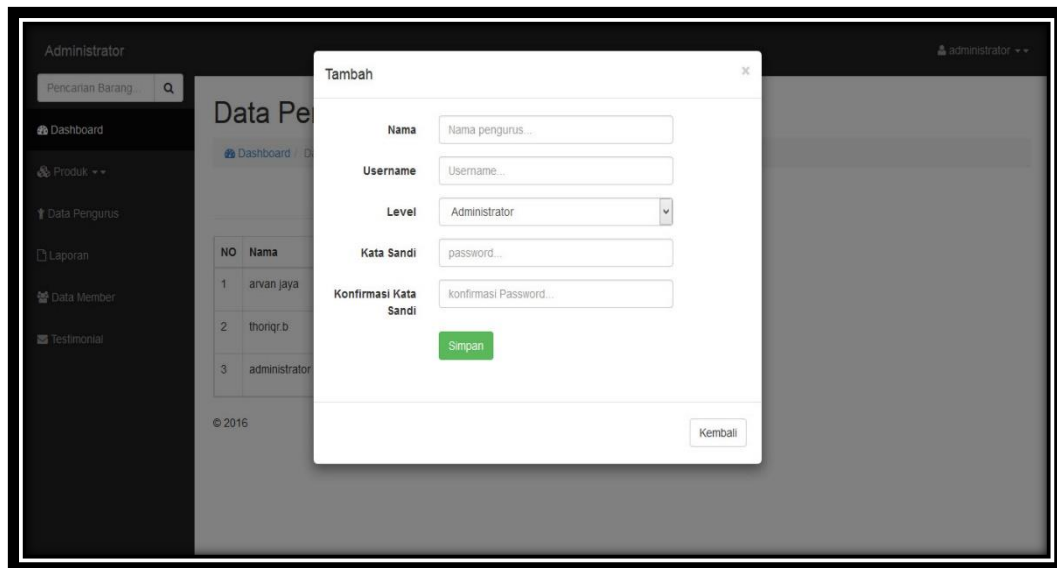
Administrator

administrator

Pencarian Barang...

Dashboard

Produk

Data Pengurus

Laporan

Data Member

Testimonial

Data Pe

Dashboard / D

| NO | Nama |
|---|---|
| 1 | arvan jaya |
| 2 | thoriqr.b |
| 3 | administrator |

© 2016

Tambah

×

Nama: Nama pengurus...

Username: Username...

Level: Administrator

Kata Sandi: password...

Konfirmasi Kata Sandi: konfirmasi Password...

Simpan

Kembali